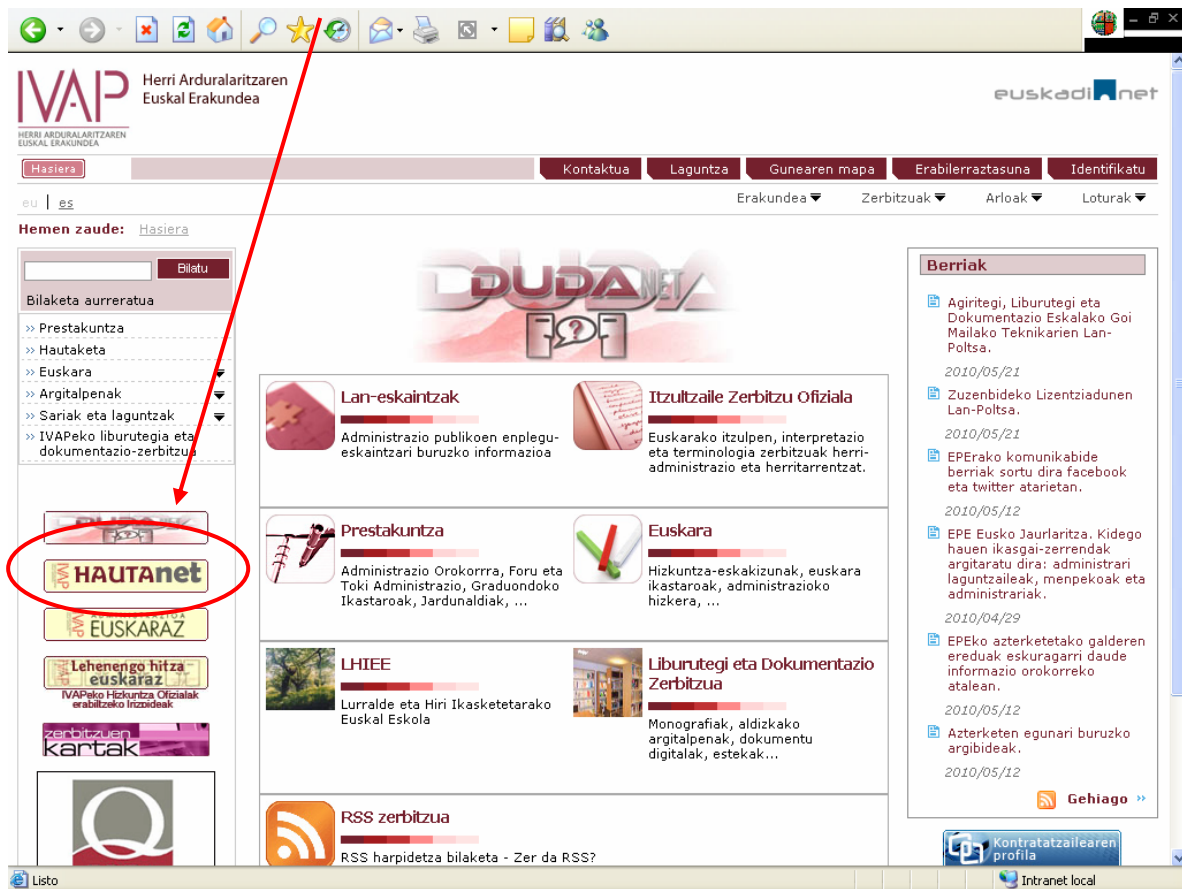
IVAP Herri Arduralaritzaren Euskal Erakundea
HERRI ARDURALARITZAREN EUSKAL ERAKUNDEA

euskadi.net

Hasiera | Kontaktua | Laguntza | Gunearen mapa | Erabilerraztasuna | Identifikatu

eu | es

Erakundea | Zerbitzuak | Arloak | Loturak

Hemen zaude: Hasiera

Bilatu
Bilaketa aurreratua

» Prestakuntza
» Hautaketa
» Euskara
» Argitalpenak
» Sariak eta laguntzak
» IVAPeko liburutegia eta dokumentazio-zerbitzua

HAUTAnet
EUSKARAZ
Lehenengo hitza euskaraz
IVAPeko Hizkuntza Ofizialak erabiltzeko Irizpideak
zerbitzuen kartak

DUDAnet

Lan-eskaintzak
Administrazio publikoen enplegu-eskaintzari buruzko informazioa

Itzultzaile Zerbitzu Ofiziala
Euskarako itzulpen, interpretazio eta terminologia zerbitzuak herri-administrazio eta herritarrentzat.

Prestakuntza
Administrazio Orokorrra, Foru eta Toki Administrazio, Graduondoko Ikastaroak, Jardunaldiak, ...

Euskara
Hizkuntza-eskakizunak, euskara ikastaroak, administrazioko hizkera, ...

LHIEE
Lurralde eta Hiri Ikasketetarako Euskal Eskola

Liburutegi eta Dokumentazio Zerbitzua
Monografiak, aldizkako argitalpenak, dokumentu digitalak, estekak...

RSS zerbitzua
RSS harpidetza bilaketa - Zer da RSS?

Berriak

Agiritegi, Liburutegi eta Dokumentazio Eskalako Goi Mailako Teknikarien Lan-Poltsa.
2010/05/21

Zuzenbideko Lizentziadunen Lan-Poltsa.
2010/05/21

EPErako komunikabide berriak sortu dira facebook eta twitter atarietan.
2010/05/12

EPE Eusko Jaurlaritza. Kidego hauen ikasgai-zerrendak argitaratu dira: administrari laguntzaileak, menpekoak eta administrariak.
2010/04/29

EPEko azterketetako galderen ereduak eskuragarri daude informazio orokorreko atalean.
2010/05/12

Azterketen egunari buruzko argibideak.
2010/05/12

Gehiago »

Kontratatzailearen profila

Listo
Intranet local